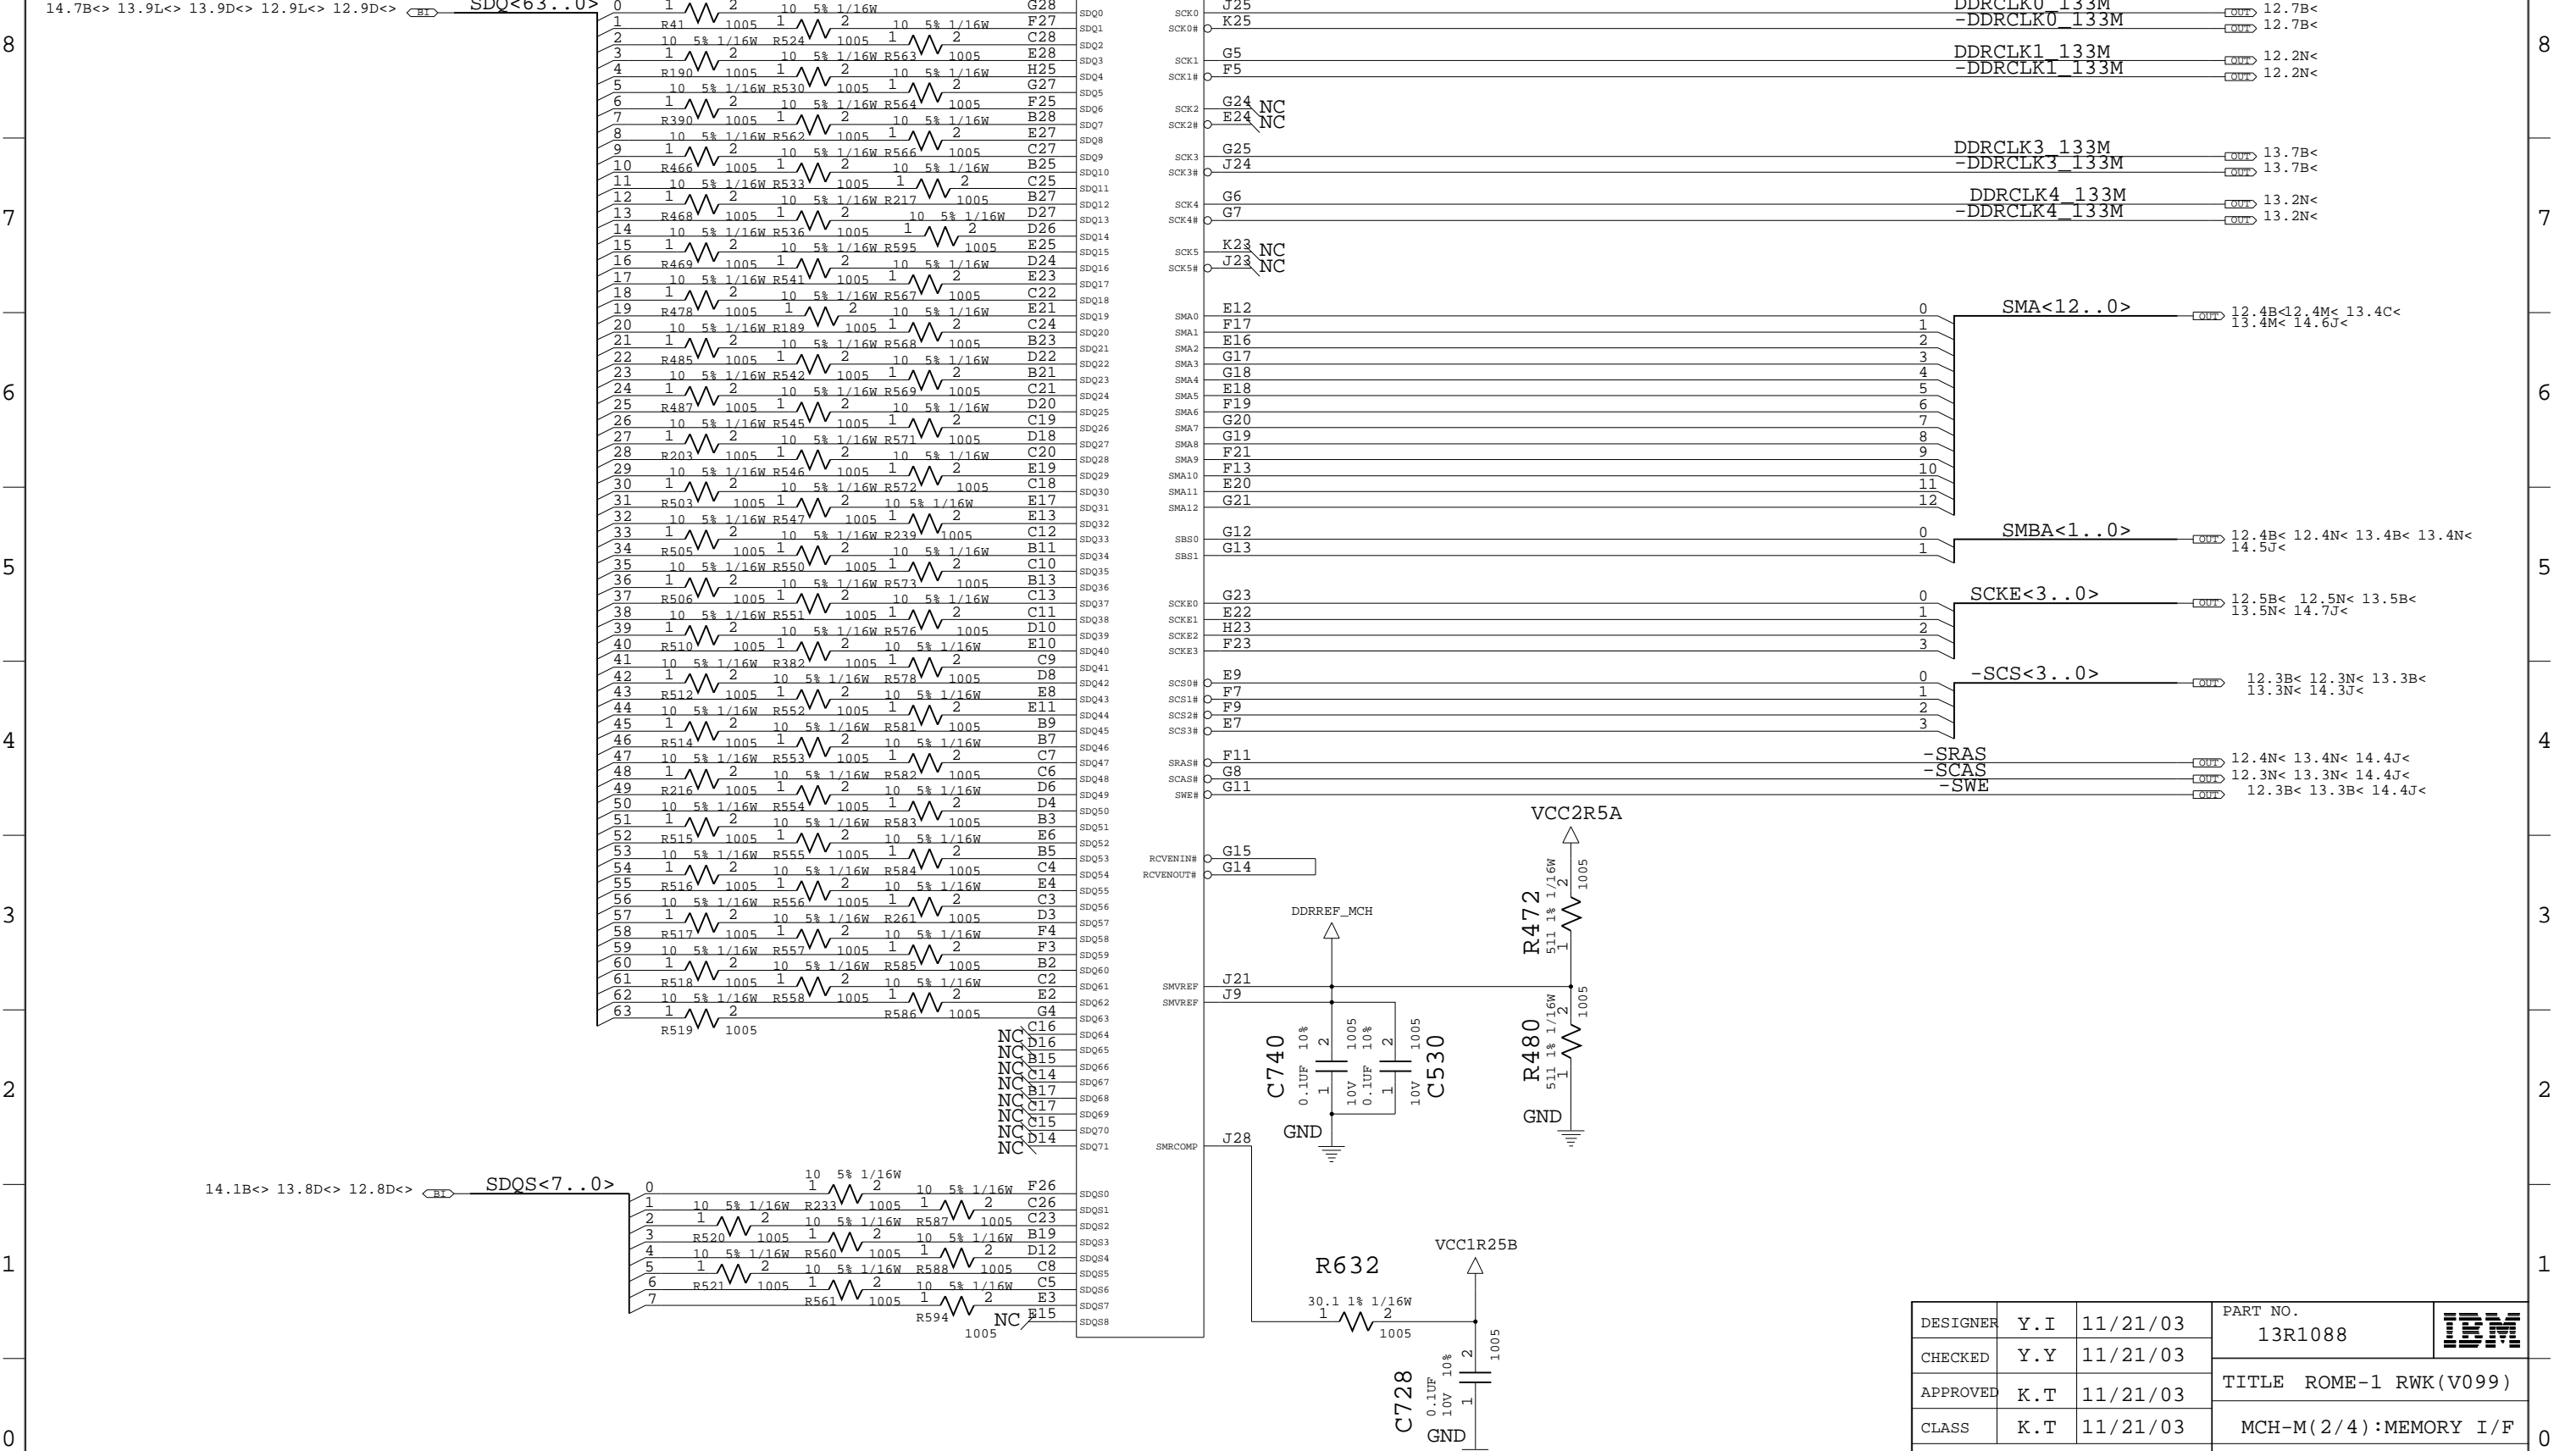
8
7
6
5
4
3
2
1
0

14.7B<> 13.9L<> 13.9D<> 12.9L<> 12.9D<> BI SDQ<63..0>

0 1 2 10 5% 1/16W G28 SDQ0
1 R41 1005 1 2 10 5% 1/16W F27 SDQ1
2 10 5% 1/16W R524 1005 1 2 C28 SDQ2
3 1 2 10 5% 1/16W R563 1005 E28 SDQ3
4 R190 1005 1 2 10 5% 1/16W H25 SDQ4
5 10 5% 1/16W R530 1005 1 2 G27 SDQ5
6 1 2 10 5% 1/16W R564 1005 F25 SDQ6
7 R390 1005 1 2 10 5% 1/16W B28 SDQ7
8 10 5% 1/16W R562 1005 1 2 E27 SDQ8
9 1 2 10 5% 1/16W R566 1005 C27 SDQ9
10 R466 1005 1 2 10 5% 1/16W B25 SDQ10
11 10 5% 1/16W R533 1005 1 2 C25 SDQ11
12 1 2 10 5% 1/16W R217 1005 B27 SDQ12
13 R468 1005 1 2 10 5% 1/16W D27 SDQ13
14 10 5% 1/16W R536 1005 1 2 D26 SDQ14
15 1 2 10 5% 1/16W R595 1005 E25 SDQ15
16 R469 1005 1 2 10 5% 1/16W D24 SDQ16
17 10 5% 1/16W R541 1005 1 2 E23 SDQ17
18 1 2 10 5% 1/16W R567 1005 C22 SDQ18
19 R478 1005 1 2 10 5% 1/16W E21 SDQ19
20 10 5% 1/16W R189 1005 1 2 C24 SDQ20
21 1 2 10 5% 1/16W R568 1005 B23 SDQ21
22 R485 1005 1 2 10 5% 1/16W D22 SDQ22
23 10 5% 1/16W R542 1005 1 2 B21 SDQ23
24 1 2 10 5% 1/16W R569 1005 C21 SDQ24
25 R487 1005 1 2 10 5% 1/16W D20 SDQ25
26 10 5% 1/16W R545 1005 1 2 C19 SDQ26
27 1 2 10 5% 1/16W R571 1005 D18 SDQ27
28 R203 1005 1 2 10 5% 1/16W C20 SDQ28
29 10 5% 1/16W R546 1005 1 2 E19 SDQ29
30 1 2 10 5% 1/16W R572 1005 C18 SDQ30
31 R503 1005 1 2 10 5% 1/16W E17 SDQ31
32 10 5% 1/16W R547 1005 1 2 E13 SDQ32
33 1 2 10 5% 1/16W R239 1005 C12 SDQ33
34 R505 1005 1 2 10 5% 1/16W B11 SDQ34
35 10 5% 1/16W R550 1005 1 2 C10 SDQ35
36 1 2 10 5% 1/16W R573 1005 B13 SDQ36
37 R506 1005 1 2 10 5% 1/16W C13 SDQ37
38 10 5% 1/16W R551 1005 1 2 C11 SDQ38
39 1 2 10 5% 1/16W R576 1005 D10 SDQ39
40 R510 1005 1 2 10 5% 1/16W E10 SDQ40
41 10 5% 1/16W R382 1005 1 2 C9 SDQ41
42 1 2 10 5% 1/16W R578 1005 D8 SDQ42
43 R512 1005 1 2 10 5% 1/16W E8 SDQ43
44 10 5% 1/16W R552 1005 1 2 E11 SDQ44
45 1 2 10 5% 1/16W R581 1005 B9 SDQ45
46 R514 1005 1 2 10 5% 1/16W B7 SDQ46
47 10 5% 1/16W R553 1005 1 2 C7 SDQ47
48 1 2 10 5% 1/16W R582 1005 C6 SDQ48
49 R216 1005 1 2 10 5% 1/16W D6 SDQ49
50 10 5% 1/16W R554 1005 1 2 D4 SDQ50
51 1 2 10 5% 1/16W R583 1005 B3 SDQ51
52 R515 1005 1 2 10 5% 1/16W E6 SDQ52
53 10 5% 1/16W R555 1005 1 2 B5 SDQ53
54 1 2 10 5% 1/16W R584 1005 C4 SDQ54
55 R516 1005 1 2 10 5% 1/16W E4 SDQ55
56 10 5% 1/16W R556 1005 1 2 C3 SDQ56
57 1 2 10 5% 1/16W R261 1005 D3 SDQ57
58 R517 1005 1 2 10 5% 1/16W F4 SDQ58
59 10 5% 1/16W R557 1005 1 2 F3 SDQ59
60 1 2 10 5% 1/16W R585 1005 B2 SDQ60
61 R518 1005 1 2 10 5% 1/16W C2 SDQ61
62 10 5% 1/16W R558 1005 1 2 E2 SDQ62
63 1 2 R586 1005 G4 SDQ63
R519 1005
NC C16 SDQ64
NC D16 SDQ65
NC B15 SDQ66
NC C14 SDQ67
NC B17 SDQ68
NC C17 SDQ69
NC C15 SDQ70
NC D14 SDQ71
NC

14.1B<> 13.8D<> 12.8D<> BI SDQS<7..0>
0 10 5% 1/16W 1 2 10 5% 1/16W F26 SDQS0
1 10 5% 1/16W R233 1005 1 2 C26 SDQS1
2 1 2 10 5% 1/16W R587 1005 C23 SDQS2
3 R520 1005 1 2 10 5% 1/16W B19 SDQS3
4 10 5% 1/16W R560 1005 1 2 D12 SDQS4
5 1 2 10 5% 1/16W R588 1005 C8 SDQS5
6 R521 1005 1 2 10 5% 1/16W C5 SDQS6
7 R561 1005 1 2 E3 SDQS7
R594 1005 NC E15 SDQS8

SCK0 J25 DDRCLK0_133M OUT 12.7B<
SCK0# K25 -DDRCLK0_133M OUT 12.7B<
SCK1 G5 DDRCLK1_133M OUT 12.2N<
SCK1# F5 -DDRCLK1_133M OUT 12.2N<
SCK2 G24 NC
SCK2# E24 NC
SCK3 G25 DDRCLK3_133M OUT 13.7B<
SCK3# J24 -DDRCLK3_133M OUT 13.7B<
SCK4 G6 DDRCLK4_133M OUT 13.2N<
SCK4# G7 -DDRCLK4_133M OUT 13.2N<
SCK5 K23 NC
SCK5# J23 NC

SMA0 E12 0
SMA1 F17 1
SMA2 E16 2
SMA3 G17 3
SMA4 E18 4
SMA5 F19 5
SMA6 G20 6
SMA7 G19 7
SMA8 F21 8
SMA9 F13 9
SMA10 E20 10
SMA11 G21 11
SMA12 12
SMA<12..0> OUT 12.4B<12.4M< 13.4C< 13.4M< 14.6J<

SBS0 G12 0
SBS1 G13 1
SMBA<1..0> OUT 12.4B< 12.4N< 13.4B< 13.4N< 14.5J<

SCKE0 G23 0
SCKE1 E22 1
SCKE2 H23 2
SCKE3 F23 3
SCKE<3..0> OUT 12.5B< 12.5N< 13.5B< 13.5N< 14.7J<

SCS0# E9 0
SCS1# F7 1
SCS2# F9 2
SCS3# E7 3
-SCS<3..0> OUT 12.3B< 12.3N< 13.3B< 13.3N< 14.3J<

SRAS# F11 -SRAS OUT 12.4N< 13.4N< 14.4J<
SCAS# G8 -SCAS OUT 12.3N< 13.3N< 14.4J<
SWE# G11 -SWE OUT 12.3B< 13.3B< 14.4J<

VCC2R5A
RCVENIN# G15
RCVENOUT# G14
DDRREF_MCH
R472 511 1% 1/16W 1 2 1005
SMVREF J21
SMVREF J9
C740 0.1UF 10% 10V 1 2 1005
C530 0.1UF 10% 10V 1 2 1005
R480 511 1% 1/16W 1 2 1005
GND
GND
SMRCOMP J28
VCC1R25B
R632
30.1 1% 1/16W 1 2 1005
C728 0.1UF 10% 10V 1 2 1005
GND

| DESIGNER | Y.I | 11/21/03 | PART NO. 13R1088 | IBM |
|---|---|---|---|---|
| CHECKED | Y.Y | 11/21/03 | TITLE ROME-1 RWK(V099) | |
| APPROVED | K.T | 11/21/03 | | |
| CLASS | K.T | 11/21/03 | MCH-M(2/4):MEMORY I/F | |